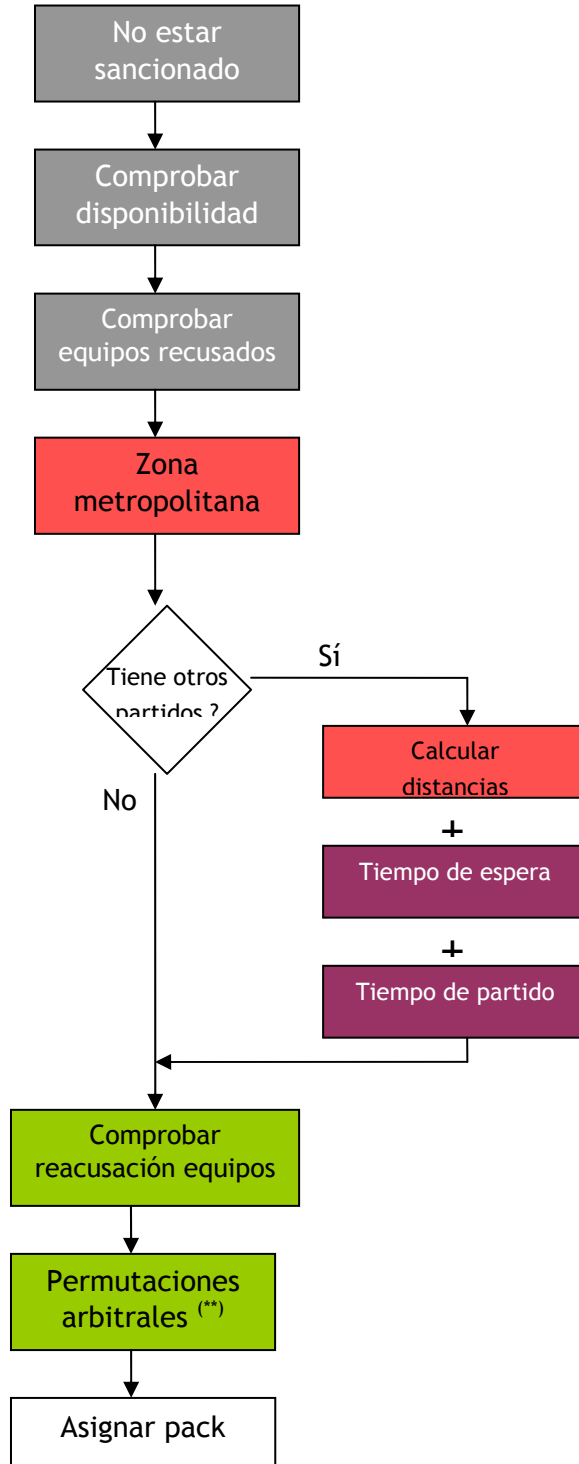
No estar sancionado

Comprobar disponibilidad

Comprobar equipos recusados

Zona metropolitana

Tiene otros partidos ?

Sí

Calcular distancias

+

Tiempo de espera

+

Tiempo de partido

No

Comprobar reacusación equipos

Permutaciones arbitrales $^{(**)}$

Asignar pack